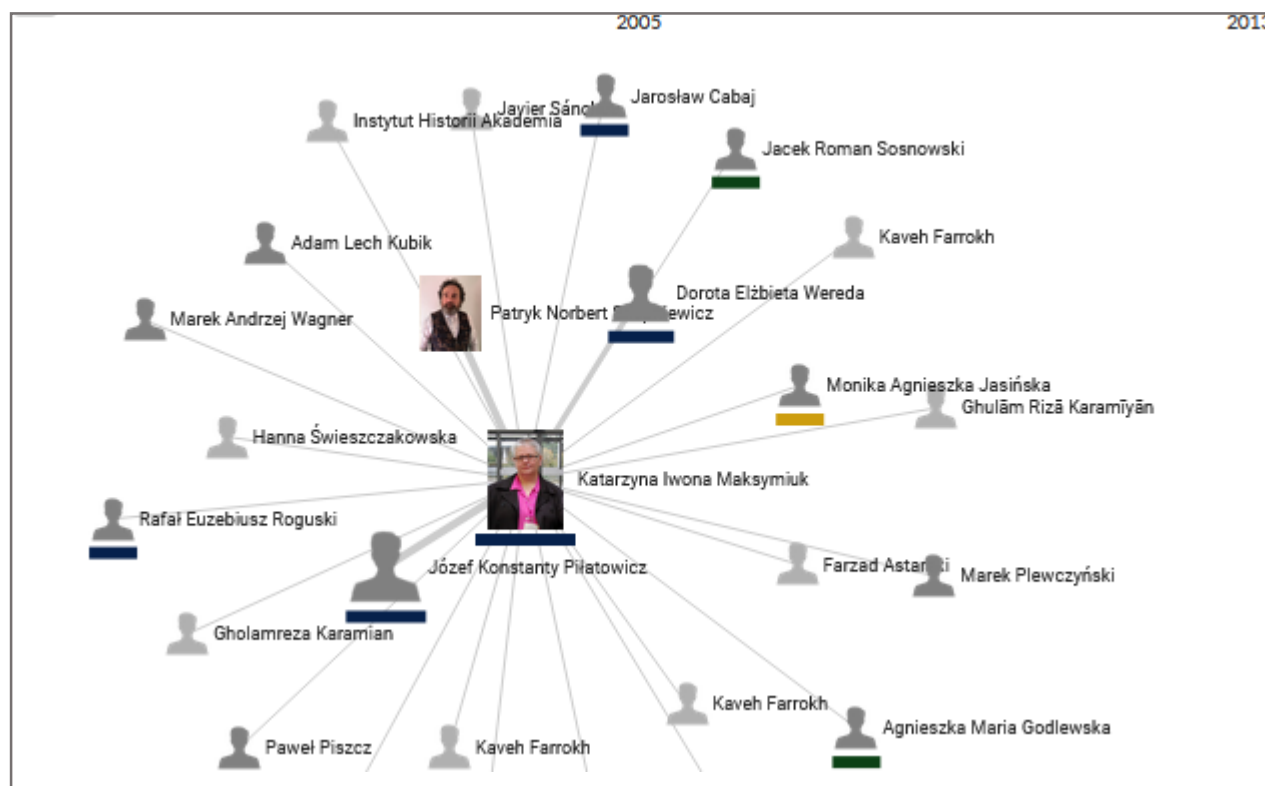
2005

201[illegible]

Javier Sánc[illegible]

Jarosław Cabaj

Instytut Historii Akademia

Jacek Roman Sosnowski

Kaveh Farrokh

Adam Lech Kubik

Dorota Elżbieta Wereda

Patryk Norbert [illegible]ewicz

Marek Andrzej Wagner

Monika Agnieszka Jasińska

Ghulām Rizā Karamīyān

Hanna Świeszczakowska

Katarzyna Iwona Maksymiuk

Rafał Euzebiusz Roguski

Józef Konstanty Piłatowicz

Farzad Astan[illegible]i

Marek Plewczyński

Gholamreza Karamian

Kaveh Farrokh

Agnieszka Maria Godlewska

Paweł Piszcz

Kaveh Farrokh